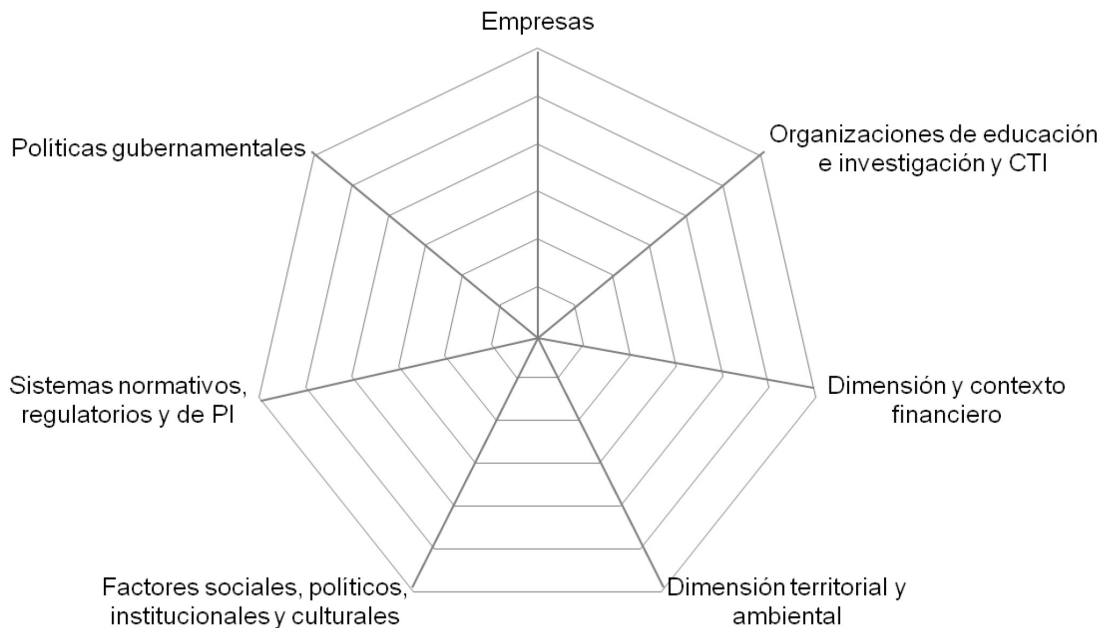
Empresas

Organizaciones de educación e investigación y CTI

Dimensión y contexto financiero

Dimensión territorial y ambiental

Factores sociales, políticos, institucionales y culturales

Sistemas normativos, regulatorios y de PI

Políticas gubernamentales